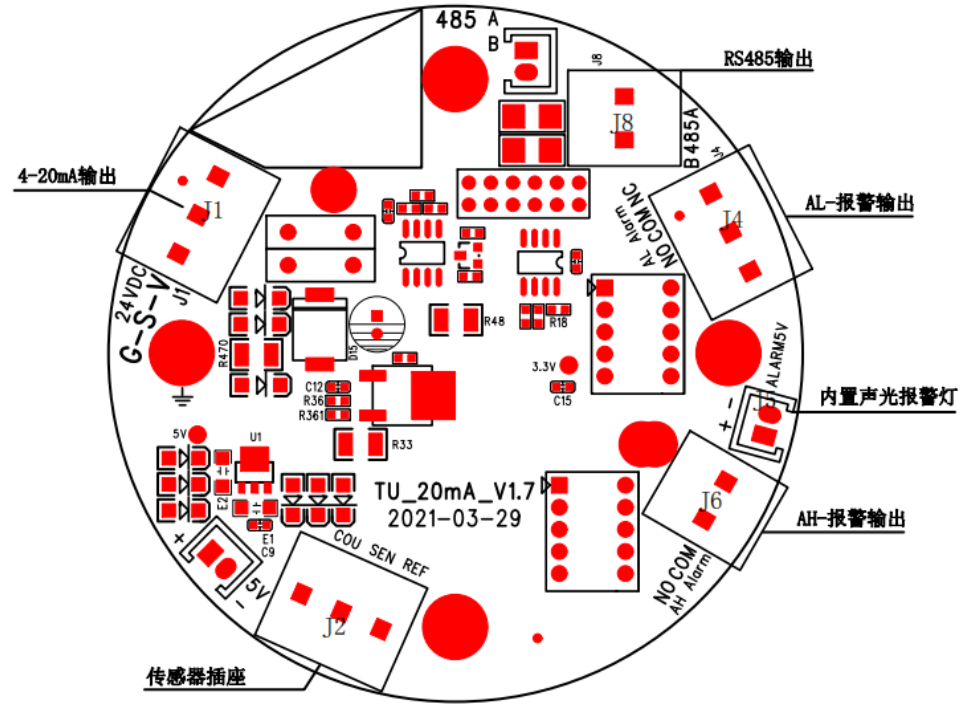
485 A
B
RS485输出
J8
J8
B485A
J4
NO COM NC
AL Alarm
AL-报警输出
J4
4-20mA输出
J1
J1
24VDC
G-S-V
R470
D15
R48
R18
3.3V
C15
ALARM5V
C12
R36
R361
R33
内置声光报警灯
J5
- +
5V
U1
E2
E1
C9
TU_20mA_V1.7
2021-03-29
J6
AH-报警输出
NO COM
AH Alarm
COU SEN REF
+
- 5V
J2
传感器插座